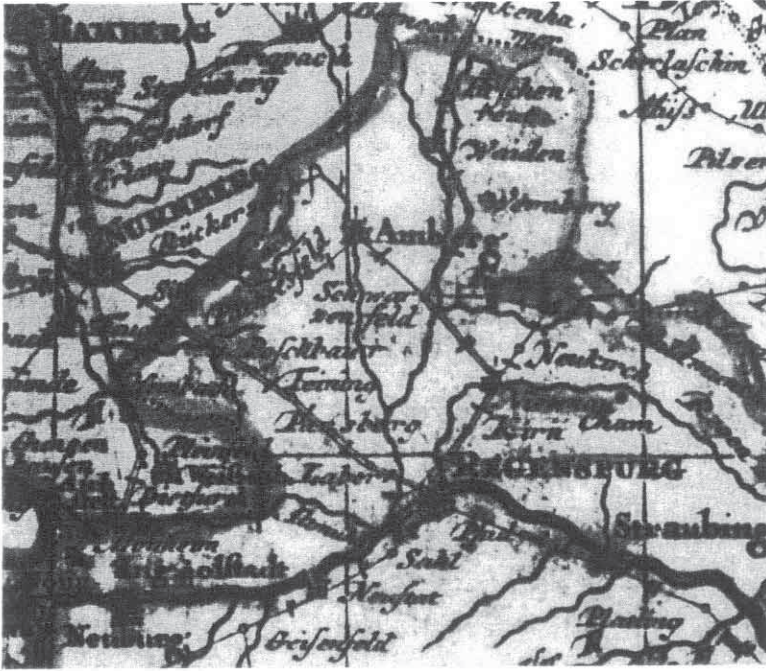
BAMBERG
Plan
Schorlaschin
Mißs
Pilsen
Sulzbach
Amberg
Schwarzenfeld
NURNBERG
Bruck
Neukirch
Teining
Regensberg
Kirn
Cham
REGENSBURG
Straubing
Laber
Sald
Neustadt
Geisenfeld
Pfaffenhofen
Plating
Neuburg
Eichstadt
Waiden
Wernberg
Tirschenreuth
Berngrach
Sternberg
Beilngries
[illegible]